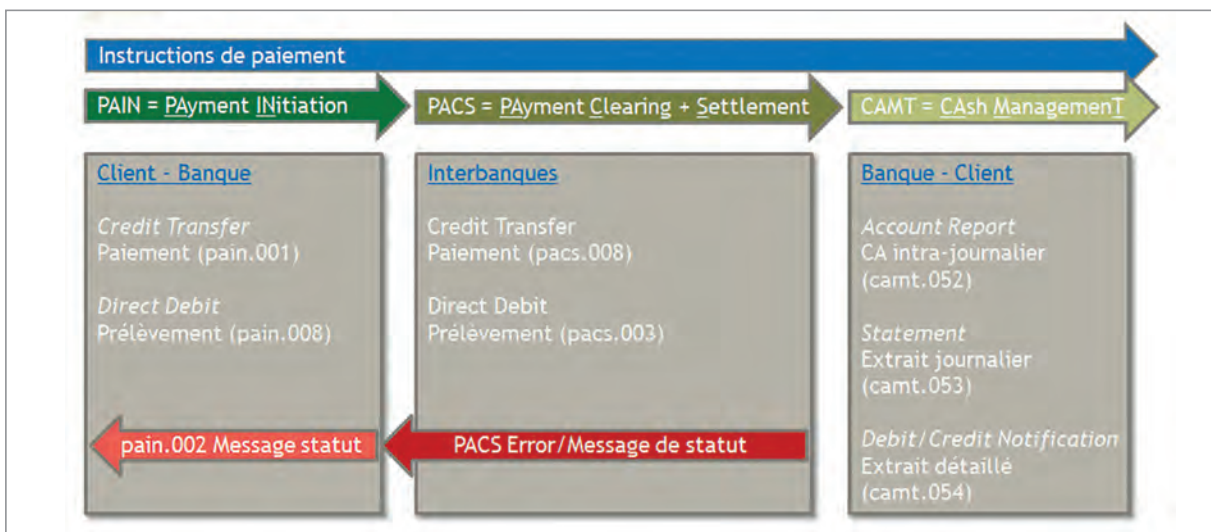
Instructions de paiement

PAIN = PAyment INitiation

PACS = PAyment Clearing + Settlement

CAMT = CAsh ManagemenT

Client - Banque

Credit Transfer
Paiement (pain.001)

Direct Debit
Prélèvement (pain.008)

pain.002 Message statut

Interbanques

Credit Transfer
Paiement (pacs.008)

Direct Debit
Prélèvement (pacs.003)

PACS Error/Message de statut

Banque - Client

Account Report
CA intra-journalier (camt.052)

Statement
Extrait journalier (camt.053)

Debit/Credit Notification
Extrait détaillé (camt.054)